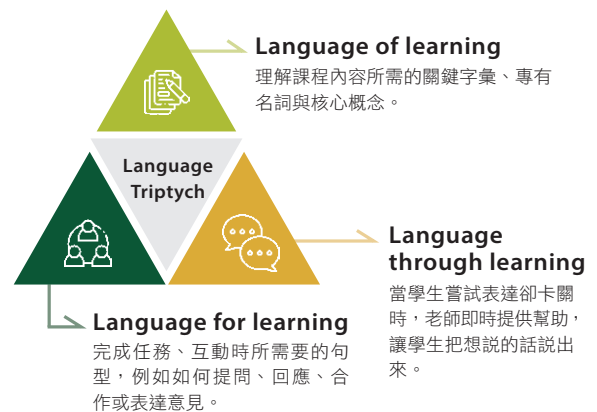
Language of learning
理解課程內容所需的關鍵字彙、專有名詞與核心概念。

Language Triptych

Language through learning
當學生嘗試表達卻卡關時，老師即時提供幫助，讓學生把想說的話說出來。

Language for learning
完成任務、互動時所需要的句型，例如如何提問、回應、合作或表達意見。